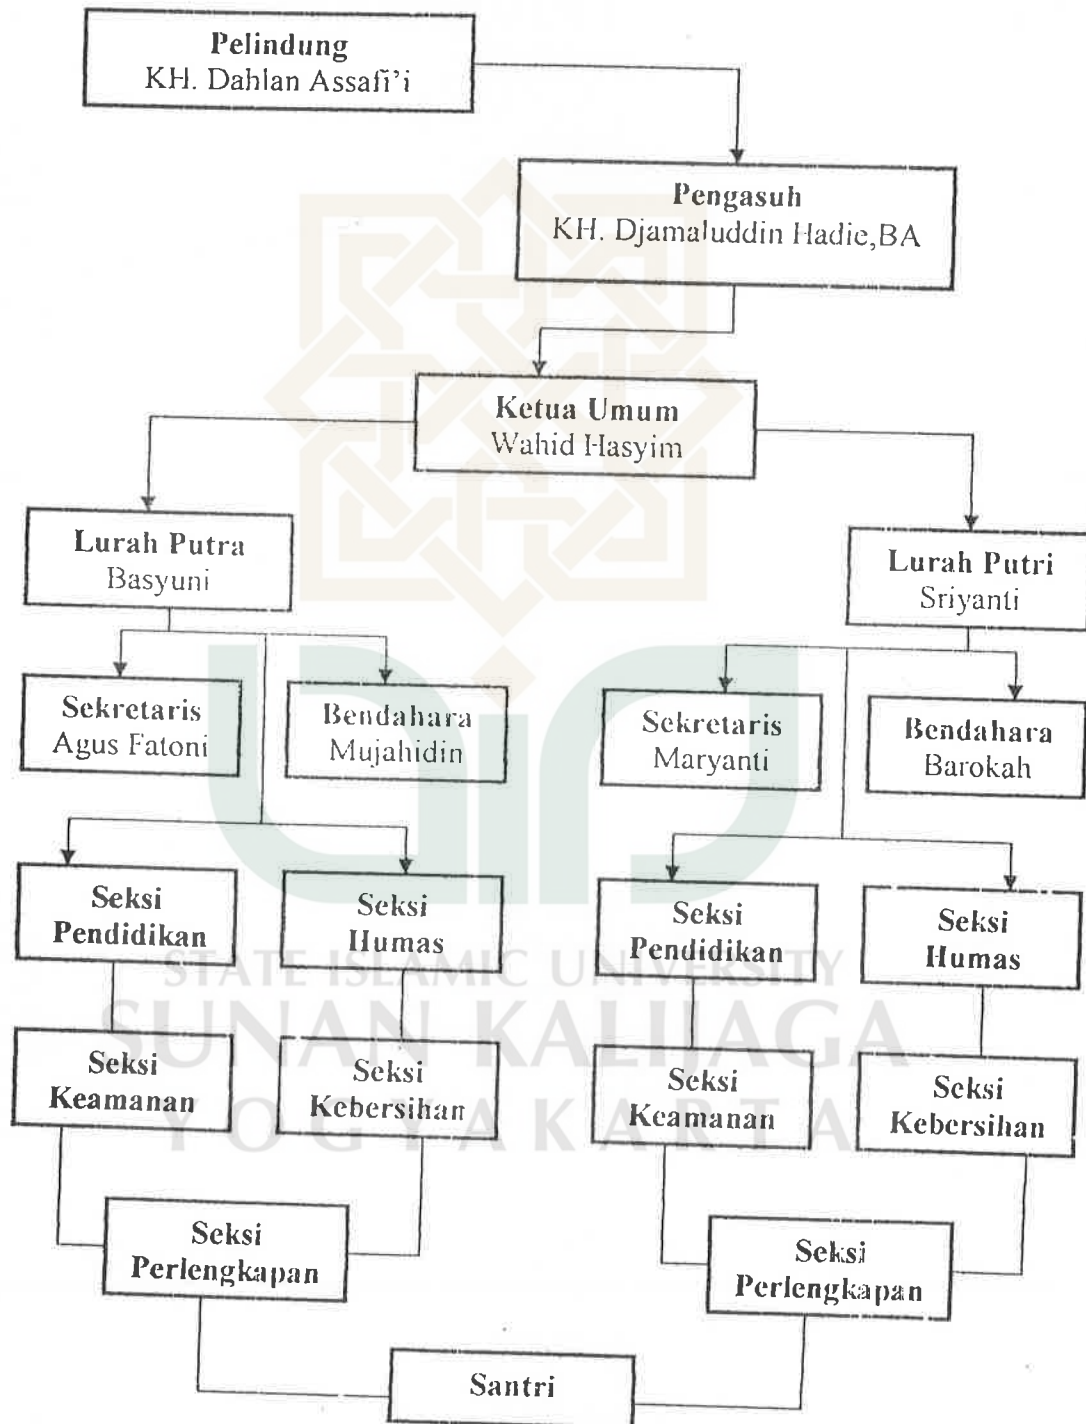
Pelindung
KH. Dahlan Assafi'i

Pengasuh
KH. Djamaluddin Hadie,BA

Ketua Umum
Wahid Hasyim

Lurah Putra
Basyuni

Lurah Putri
Sriyanti

Sekretaris
Agus Fatoni

Bendahara
Mujahidin

Sekretaris
Maryanti

Bendahara
Barokah

Seksi
Pendidikan

Seksi
Humas

Seksi
Pendidikan

Seksi
Humas

STATE ISLAMIC UNIVERSITY
SUNAN KALIJAGA
YOGYAKARTA

Seksi
Keamanan

Seksi
Kebersihan

Seksi
Keamanan

Seksi
Kebersihan

Seksi
Perlengkapan

Seksi
Perlengkapan

Santri